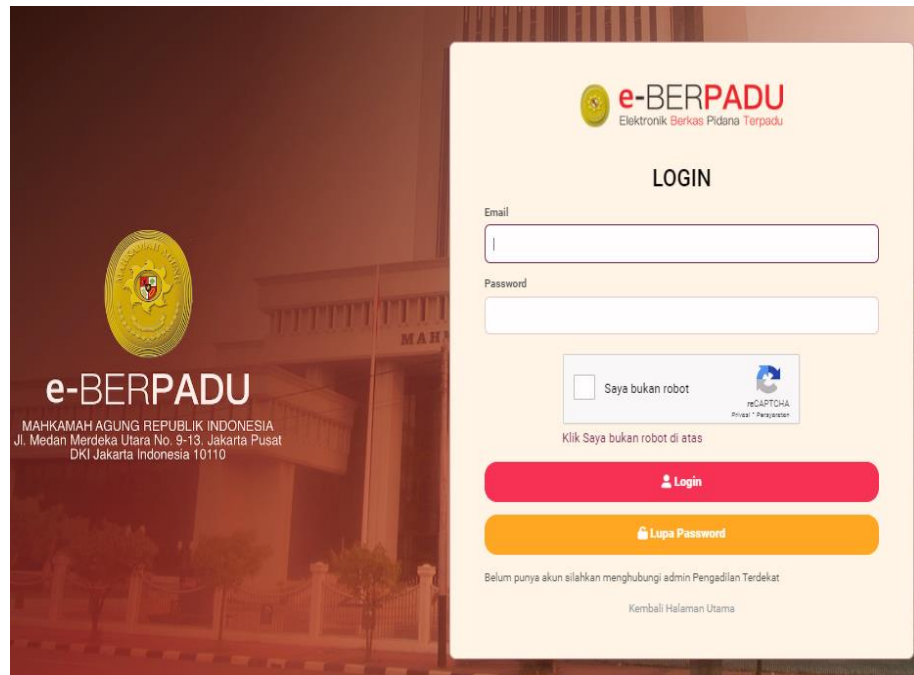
MAHKAMAH AGUNG

MAH

e-BERPADU
MAHKAMAH AGUNG REPUBLIK INDONESIA
Jl. Medan Merdeka Utara No. 9-13. Jakarta Pusat
DKI Jakarta Indonesia 10110

e-BERPADU
Elektronik Berkas Pidana Terpadu

LOGIN

Email

Password

Saya bukan robot
reCAPTCHA
Privasi - Persyaratan

Klik Saya bukan robot di atas

Login

Lupa Password

Belum punya akun silahkan menghubungi admin Pengadilan Terdekat

Kembali Halaman Utama